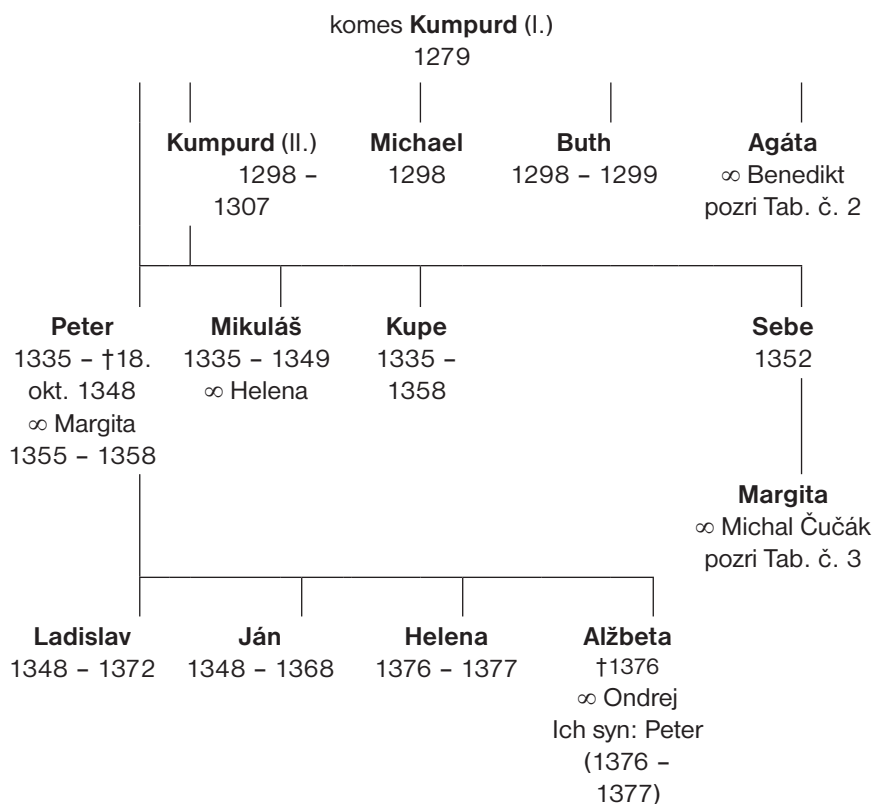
komes **Kumpurd** (I.)
1279

**Kumpurd** (II.)
1298 – 1307

**Michael**
1298

**Buth**
1298 – 1299

**Agáta**
∞ Benedikt
pozri Tab. č. 2

**Peter**
1335 – †18. okt. 1348
∞ Margita
1355 – 1358

**Mikuláš**
1335 – 1349
∞ Helena

**Kupe**
1335 – 1358

**Sebe**
1352

**Margita**
∞ Michal Čučák
pozri Tab. č. 3

**Ladislav**
1348 – 1372

**Ján**
1348 – 1368

**Helena**
1376 – 1377

**Alžbeta**
†1376
∞ Ondrej
Ich syn: Peter
(1376 – 1377)